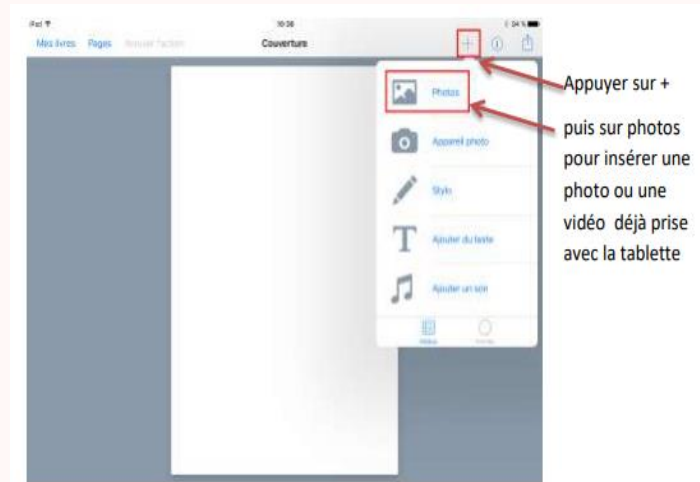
iPad
10:36
34 %
Mes livres Pages Annuler l'action
Couverture
+

Photos
Appareil photo
Stylo
Ajouter du texte
Ajouter un son
Médias
Formes

Appuyer sur +

puis sur photos pour insérer une photo ou une vidéo déjà prise avec la tablette